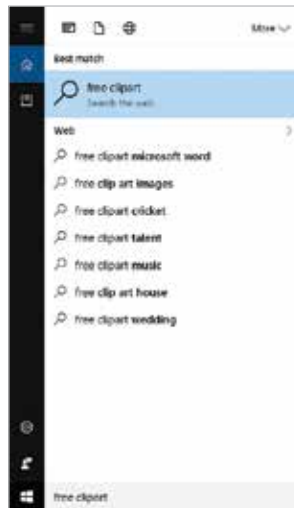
More

Best match

free clipart
Search the web

Web

free clipart microsoft word

free clip art images

free clipart cricket

free clipart talent

free clipart music

free clip art house

free clipart wedding

free clipart